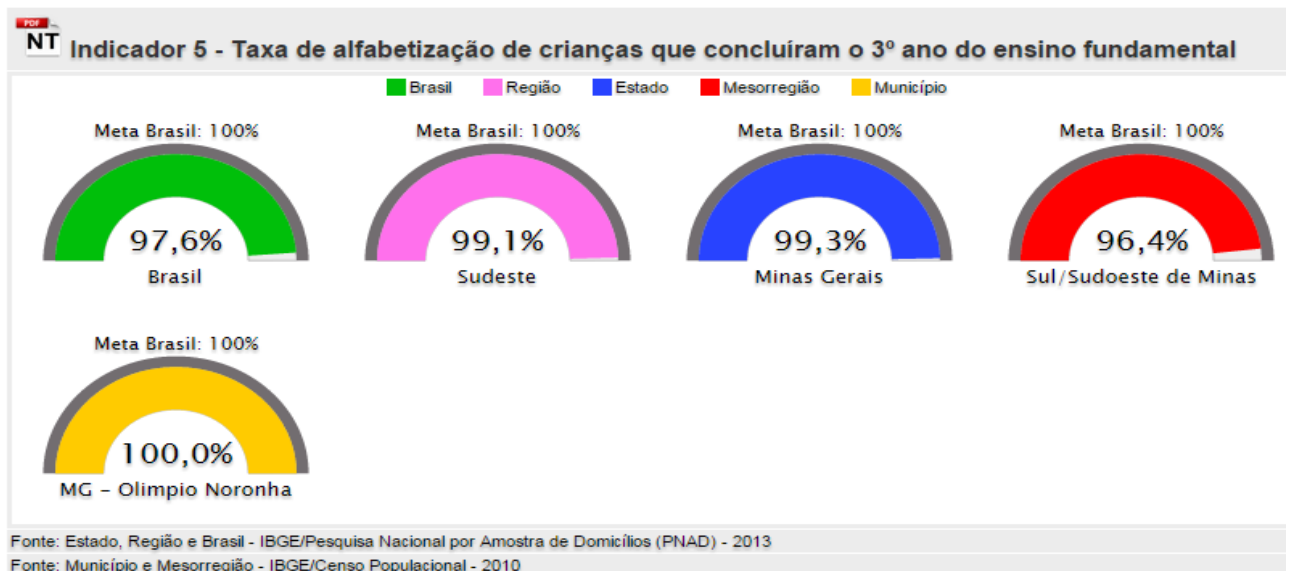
PDF NT Indicador 5 - Taxa de alfabetização de crianças que concluíram o 3º ano do ensino fundamental

Brasil Região Estado Mesorregião Município

Meta Brasil: 100%
97,6%
Brasil

Meta Brasil: 100%
99,1%
Sudeste

Meta Brasil: 100%
99,3%
Minas Gerais

Meta Brasil: 100%
96,4%
Sul/Sudoeste de Minas

Meta Brasil: 100%
100,0%
MG - Olimpio Noronha

Fonte: Estado, Região e Brasil - IBGE/Pesquisa Nacional por Amostra de Domicílios (PNAD) - 2013
Fonte: Município e Mesorregião - IBGE/Censo Populacional - 2010